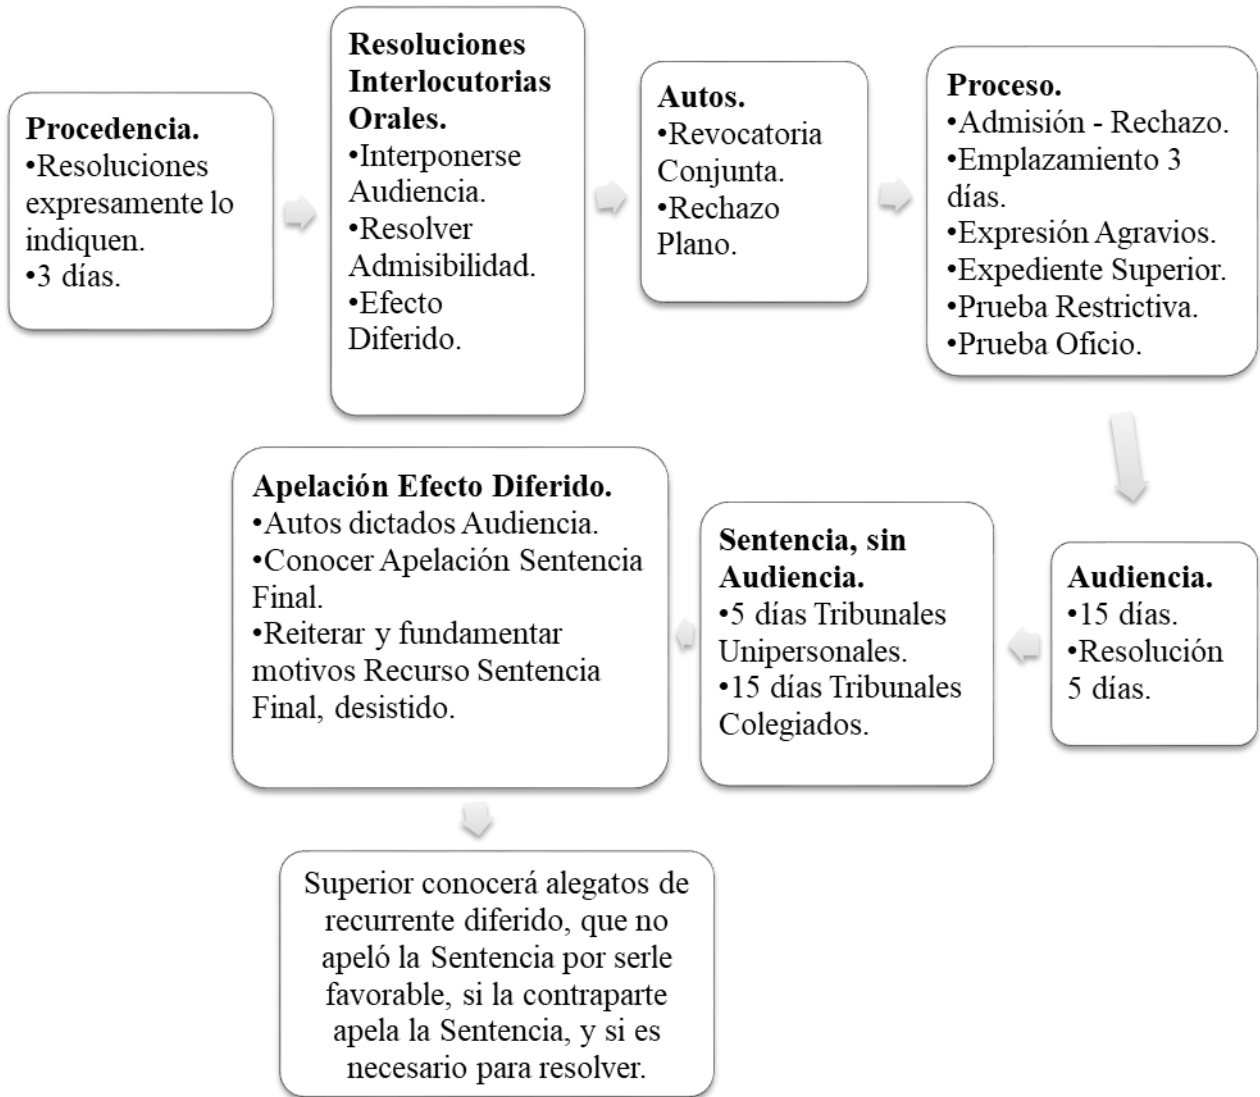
**Procedencia.**
•Resoluciones expresamente lo indiquen.
•3 días.

**Resoluciones Interlocutorias Orales.**
•Interponerse Audiencia.
•Resolver Admisibilidad.
•Efecto Diferido.

**Autos.**
•Revocatoria Conjunta.
•Rechazo Plano.

**Proceso.**
•Admisión - Rechazo.
•Emplazamiento 3 días.
•Expresión Agravios.
•Expediente Superior.
•Prueba Restrictiva.
•Prueba Oficio.

**Audiencia.**
•15 días.
•Resolución 5 días.

**Sentencia, sin Audiencia.**
•5 días Tribunales Unipersonales.
•15 días Tribunales Colegiados.

**Apelación Efecto Diferido.**
•Autos dictados Audiencia.
•Conocer Apelación Sentencia Final.
•Reiterar y fundamentar motivos Recurso Sentencia Final, desistido.

Superior conocerá alegatos de recurrente diferido, que no apeló la Sentencia por serle favorable, si la contraparte apela la Sentencia, y si es necesario para resolver.